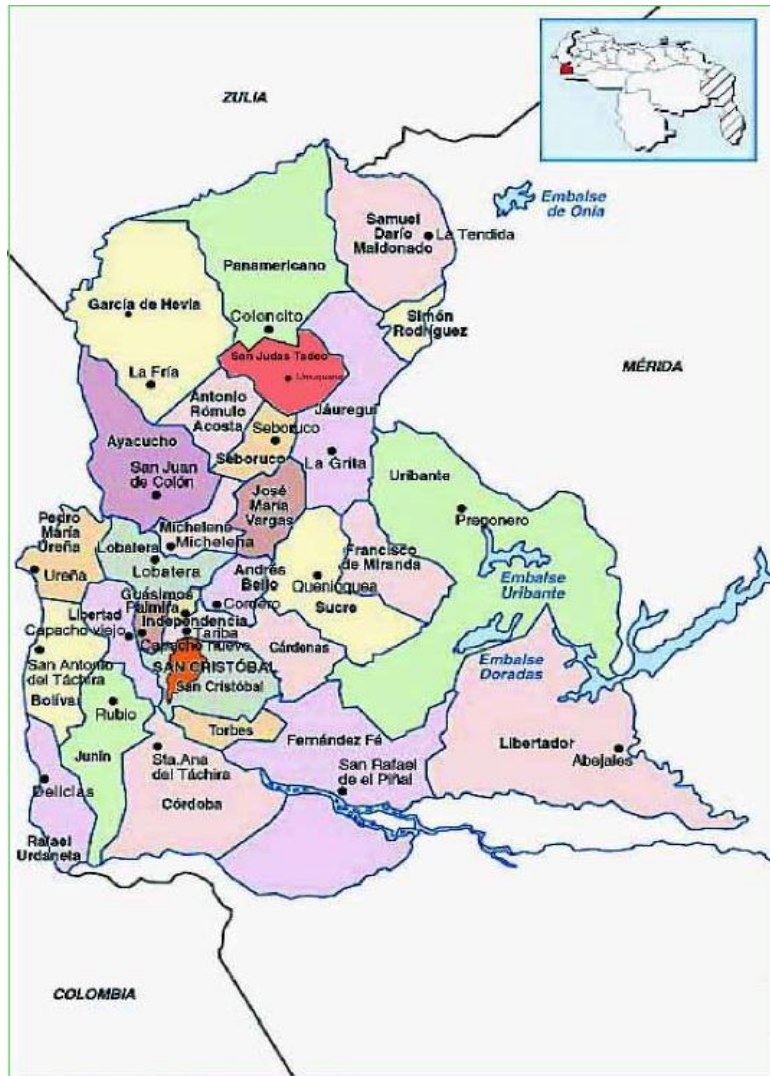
ZULIA

Embalse de Onia

Samuel Darío Maldonado
La Tendida
Panamericano
García de Hevia
Coloncito
Simón Rodríguez
San Judas Tadeo
Umuquena
MÉRIDA
La Fría
Antonio Rómulo Acosta
Jáuregui
Seboruco
Seboruco
La Grita
Ayacucho
San Juan de Colón
Uribante
José María Vargas
Pregonero
Pedro María Ureña
Michelena
Michelena
Francisco de Miranda
Lobatera
Ureña
Lobatera
Andrés Bello
Queniquea
Embalse Uribante
Guásimos
Palmira
Cordero
Libertad
Capacho viejo
Independencia
Táriba
Sucre
Capacho nuevo
SAN CRISTÓBAL
Cárdenas
Embalse Doradas
San Antonio del Táchira
San Cristóbal
Bolívar
Rubio
Torbes
Fernández Fé
Libertador
Abejales
Junín
Sta. Ana del Táchira
San Rafael de el Piñal
Delicias
Córdoba
Rafael Urdaneta

COLOMBIA